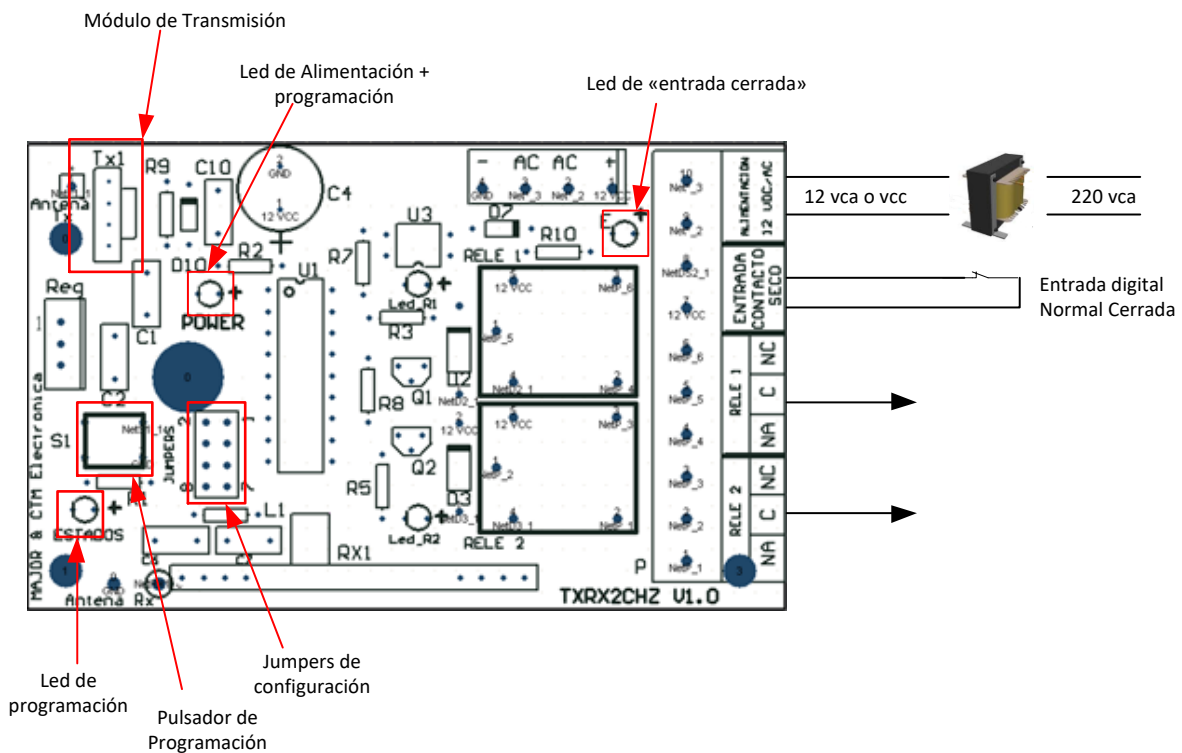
Módulo de Transmisión

Led de Alimentación + programación

Led de «entrada cerrada»

Tx1 R9 C10 C4 GND 12 VCC Antena Tx

- AC AC + GND Net_3 Net_2 12 VCC

D7 R10 U3 RELE 1 R7 R2 D10 U1 POWER Reg C1 Led_R1 R3 12 VCC Net_6 Net_5 NetD2_1 Net_4 D2 Q1 R8 12 VCC Net_3 Net_2 Q2 D3 NetD3_1 R5 Led_R2 RELE 2 C2 S1 JUMPERS ESTADOS L1 RX1 C3 Antena Rx GND MAJOR & CTM Electronica TXRX2CHZ V1.0 P

Net_3 Net_2 NetDS2_1 12 VCC Net_6 Net_5 Net_4 Net_3 Net_2 Net_1

ALIMENTACION 12 VDC/AC ENTRADA CONTACTO SECO RELE 1 NC C NA RELE 2 NC C NA

12 vca o vcc

220 vca

Entrada digital Normal Cerrada

Led de programación

Pulsador de Programación

Jumpers de configuración